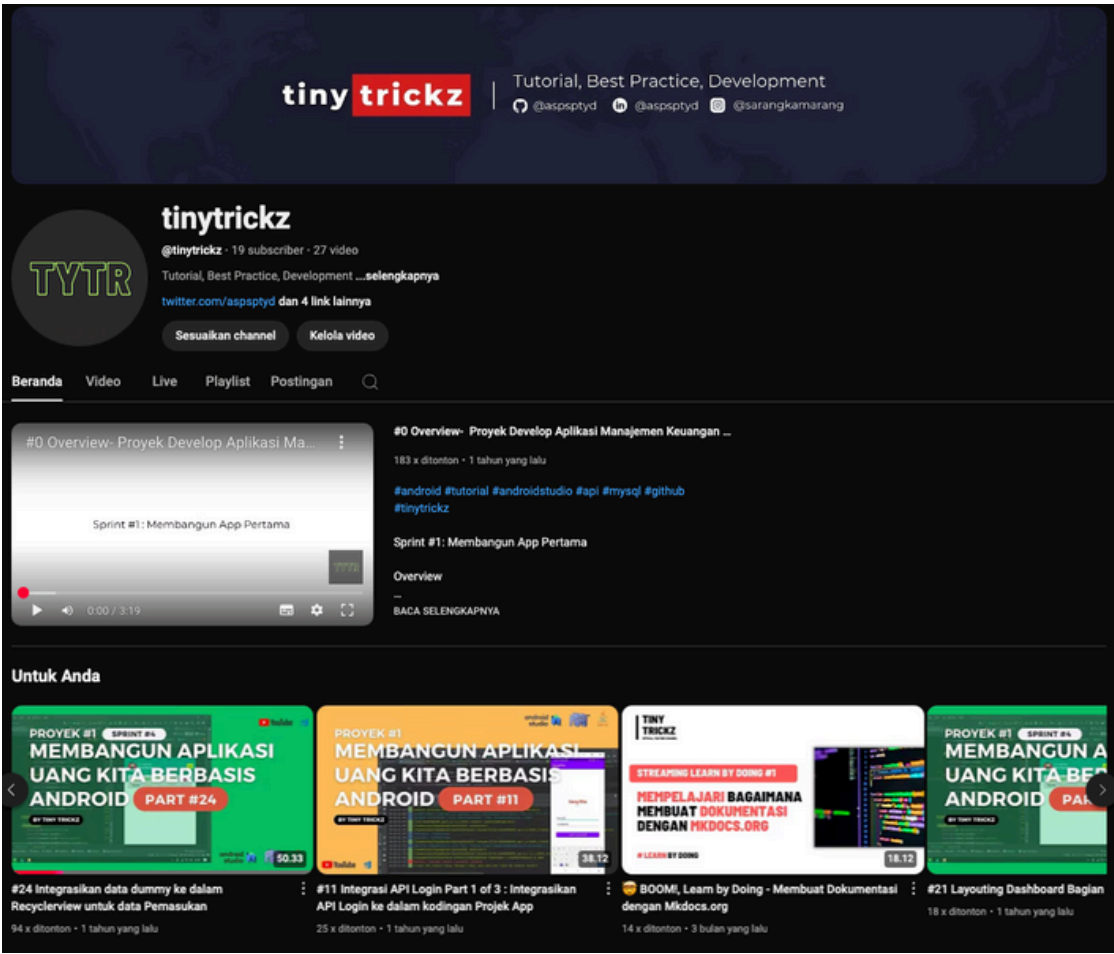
tiny trickz | Tutorial, Best Practice, Development
@aspsptyd @aspsptyd @sarangkamarang

TYTR

tinytrickz
@tinytrickz • 19 subscriber • 27 video
Tutorial, Best Practice, Development ...selengkapnya
twitter.com/aspsptyd dan 4 link lainnya
Sesuaikan channel
Kelola video

Beranda Video Live Playlist Postingan

#0 Overview- Proyek Develop Aplikasi Ma...
Sprint #1 : Membangun App Pertama
TYTR
0:00 / 3:19

#0 Overview- Proyek Develop Aplikasi Manajemen Keuangan ...
183 x ditonton • 1 tahun yang lalu
#android #tutorial #androidstudio #api #mysql #github
#tinytrickz
Sprint #1: Membangun App Pertama
Overview
...
BACA SELENGKAPNYA

Untuk Anda

PROYEK #1 SPRINT #4
MEMBANGUN APLIKASI UANG KITA BERBASIS ANDROID PART #24
BY TINY TRICKZ
50.33
#24 Integrasikan data dummy ke dalam Recyclerview untuk data Pemasukan
94 x ditonton • 1 tahun yang lalu

PROYEK #1
MEMBANGUN APLIKASI UANG KITA BERBASIS ANDROID PART #11
BY TINY TRICKZ
38.12
#11 Integrasi API Login Part 1 of 3 : Integrasikan API Login ke dalam kodingan Projek App
25 x ditonton • 1 tahun yang lalu

TINY TRICKZ
STREAMING LEARN BY DOING #1
MEMPELAJARI BAGAIMANA MEMBUAT DOKUMENTASI DENGAN MKDOCS.ORG
# LEARN BY DOING
18.12
🤓 BOOM!, Learn by Doing - Membuat Dokumentasi dengan Mkdocs.org
14 x ditonton • 3 bulan yang lalu

PROYEK #1 SPRINT #4
MEMBANGUN A UANG KITA BE ANDROID
BY TINY TRICKZ
#21 Layouting Dashboard Bagian
18 x ditonton • 1 tahun yang lalu